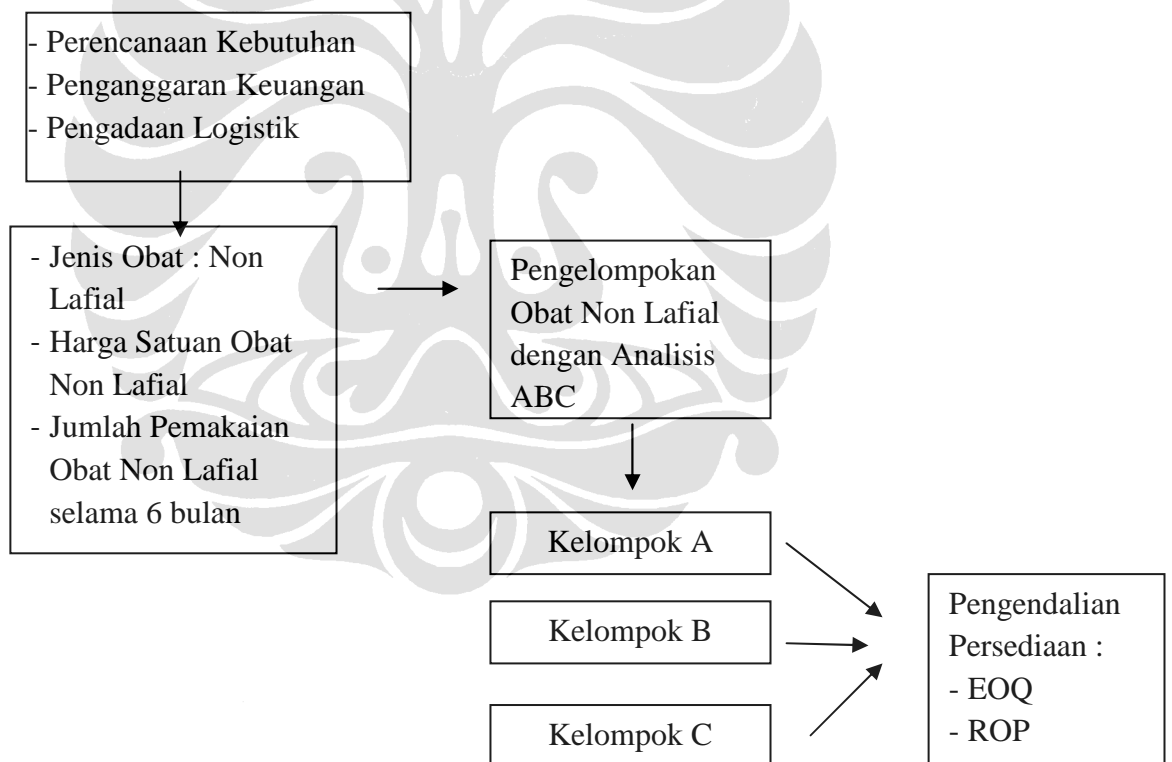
- Perencanaan Kebutuhan
- Penganggaran Keuangan
- Pengadaan Logistik

- Jenis Obat : Non Lafial
- Harga Satuan Obat Non Lafial
- Jumlah Pemakaian Obat Non Lafial selama 6 bulan

Pengelompokan Obat Non Lafial dengan Analisis ABC

Kelompok A

Kelompok B

Kelompok C

Pengendalian Persediaan :
- EOQ
- ROP